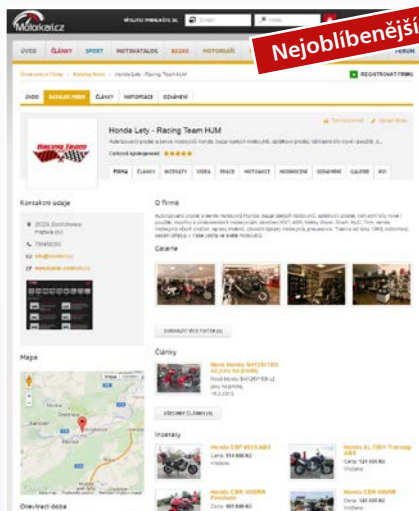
Motorkari.cz

Nejoblíbenější

ÚVOD ČLÁNKY SPORT MOTOKATALOG BAZAR MOTORKÁŘI FÓRUM

REGISTROVAT FIRMU

ÚVOD KATALOG FIREM ČLÁNKY MOTOPRÁCE OZNÁMENÍ

Racing Team

Honda Lety - Racing Team HJM

Celkové hodnocení: ★★★★★

FIRMA ČLÁNKY INZERÁTY VIDEA FOTKY MOTOPRÁCE HODNOCENÍ OZNÁMENÍ GALERIE RSS

Kontaktní údaje

O firmě

Galerie

ZOBRAZIT VŠECHNY FOTKY

Články

VŠECHNY ČLÁNKY (3)

Inzeráty

Honda CBF 600 ABS

Honda XL 700V Transalp ABS

Honda CBR 1000RR Fireblade

Honda CBR 600RR

Mapa

Otevírací doba